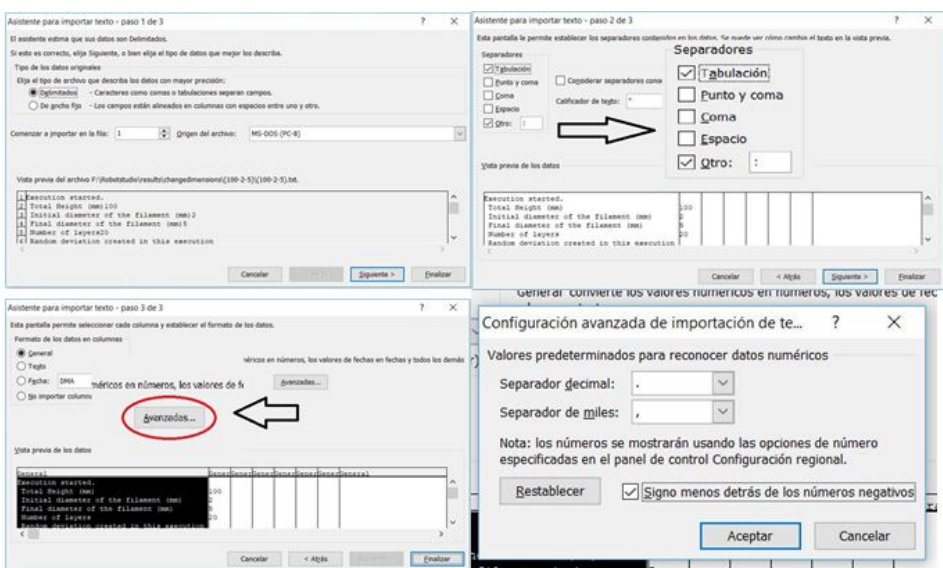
Asistente para importar texto - paso 1 de 3
?
X

El asistente estima que sus datos son Delimitados.

Si esto es correcto, elija Siguiente, o bien elija el tipo de datos que mejor los describa.

Tipo de los datos originales

Elija el tipo de archivo que describa los datos con mayor precisión:

Delimitados - Caracteres como comas o tabulaciones separan campos.

De ancho fijo - Los campos están alineados en columnas con espacios entre uno y otro.

Comenzar a importar en la fila: 1
Origen del archivo: MS-DOS (PC-8)

Vista previa del archivo F:\Robotstudio\results\changedimensions\(100-2-5)\(100-2-5).txt.

1 Execution started.
2 Total Height (mm)100
3 Initial diameter of the filament (mm)2
4 Final diameter of the filament (mm)5
5 Number of layers20
6 Random deviation created in this execution

Cancelar
Siguiente >
Finalizar

Asistente para importar texto - paso 2 de 3
?
X

Esta pantalla le permite establecer los separadores contenidos en los datos. Se puede ver cómo cambia el texto en la vista previa.

Separadores
Tabulación
Punto y coma
Coma
Espacio
Otro: :

Considerar separadores cons

Calificador de texto: "

Separadores
Tabulación
Punto y coma
Coma
Espacio
Otro: :

Vista previa de los datos

Execution started.
Total Height (mm) 100
Initial diameter of the filament (mm) 2
Final diameter of the filament (mm) 5
Number of layers 20
Random deviation created in this execution

Cancelar
< Atrás
Siguiente >
Finalizar

Asistente para importar texto - paso 3 de 3
?
X

Esta pantalla permite seleccionar cada columna y establecer el formato de los datos.

Formato de los datos en columnas

General
Texto
Fecha: DMA
No importar columna

méricos en números, los valores de fechas en fechas y todos los demás

méricos en números, los valores de fe

Avanzadas...

Avanzadas...

Vista previa de los datos

General General General General General General General General
Execution started.
Total Height (mm) 100
Initial diameter of the filament (mm) 2
Final diameter of the filament (mm) 5
Number of layers 20
Random deviation created in this execution

Cancelar
< Atrás
Finalizar

General convierte los valores numéricos en números, los valores de fec

Configuración avanzada de importación de te...
?
X

Valores predeterminados para reconocer datos numéricos

Separador decimal: .

Separador de miles: ,

Nota: los números se mostrarán usando las opciones de número especificadas en el panel de control Configuración regional.

Restablecer

Signo menos detrás de los números negativos

Aceptar
Cancelar